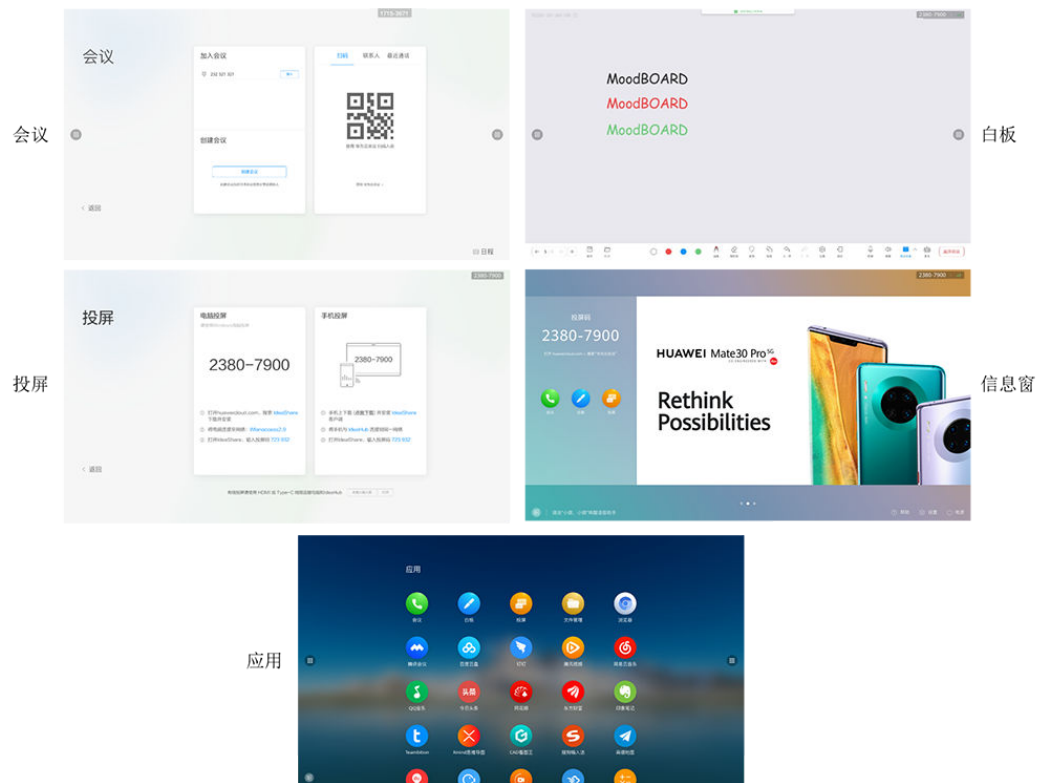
会议

会议

加入会议

创建会议

< 返回

扫码 联系人 最近通话

白板

MoodBOARD
MoodBOARD
MoodBOARD

投屏

投屏

电脑投屏

2380-7900

< 返回

手机投屏

2380-7900

2380-7900

信息窗

投屏码

2380-7900

HUAWEI Mate30 Pro 5G

Rethink Possibilities

应用

应用